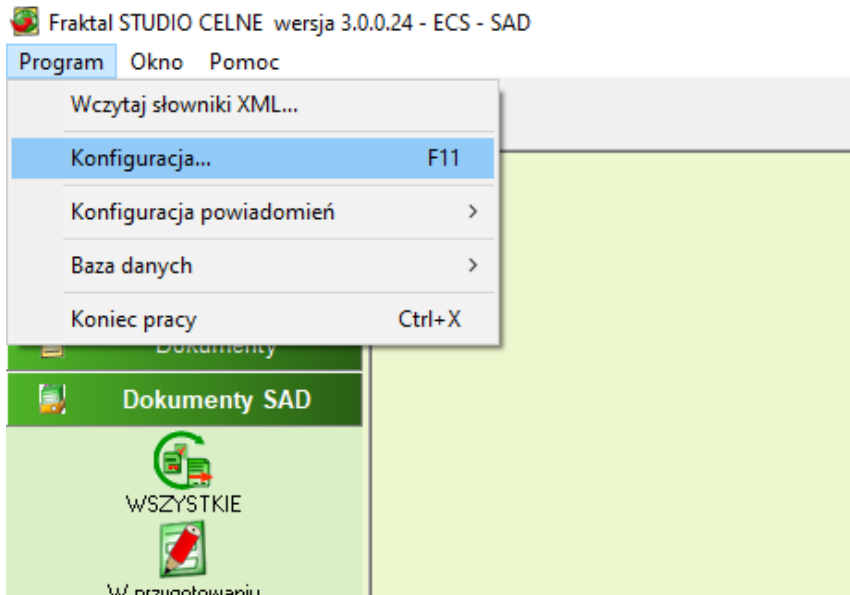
Fraktal STUDIO CELNE wersja 3.0.0.24 - ECS - SAD
Program Okno Pomoc
Wczytaj słowniki XML...
Konfiguracja... F11
Konfiguracja powiadomień >
Baza danych >
Koniec pracy Ctrl+X
Dokumenty
Dokumenty SAD
WSZYSTKIE
W przygotowaniu